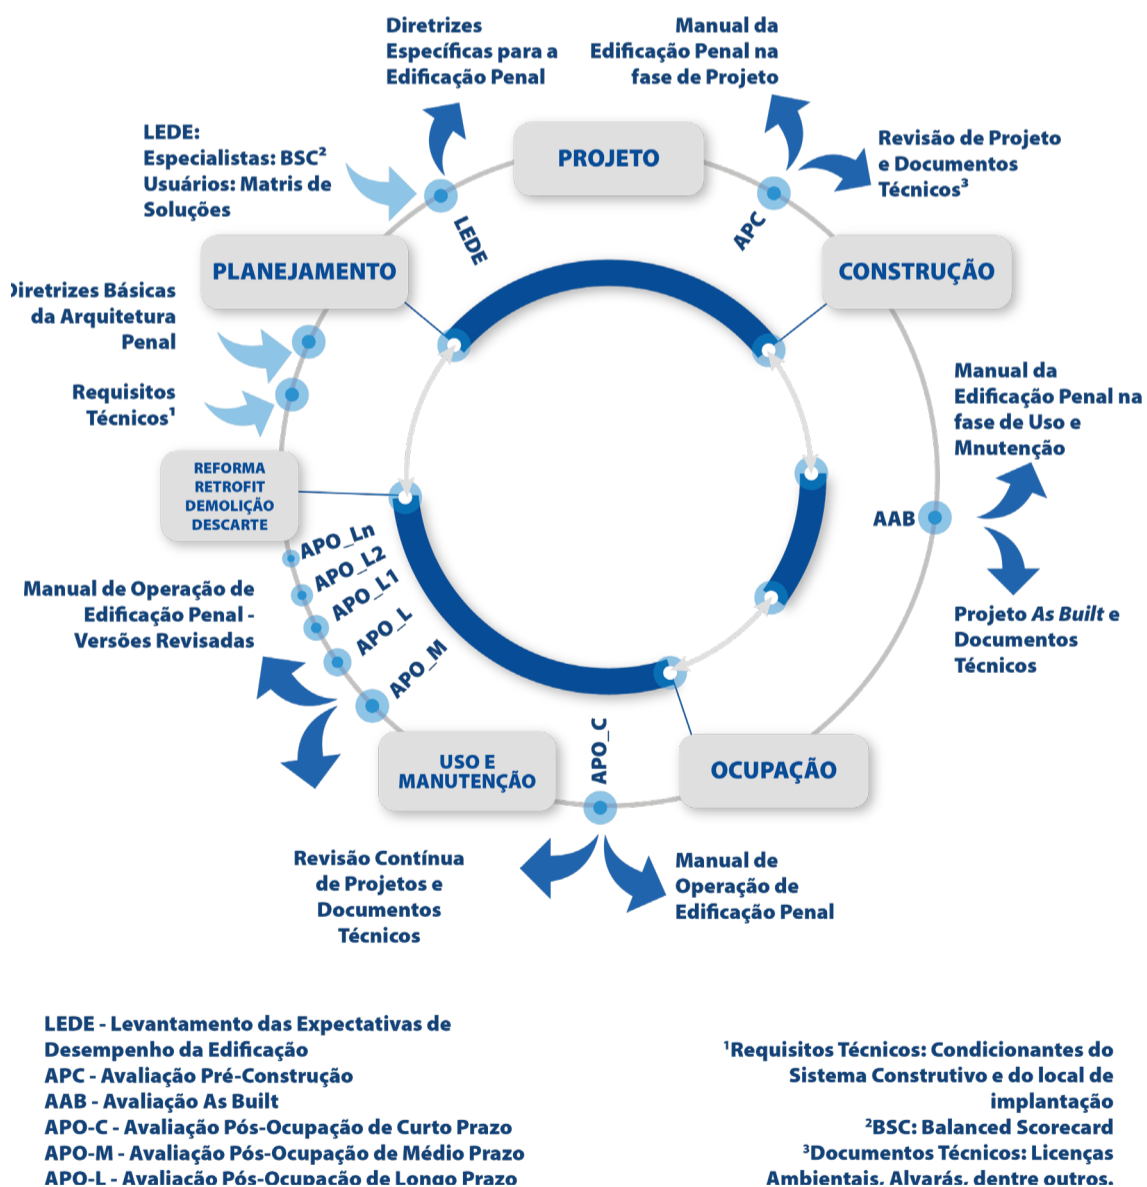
Diretrizes Específicas para a Edificação Penal

Manual da Edificação Penal na fase de Projeto

LEDE:
Especialistas: BSC²
Usuários: Matris de Soluções

PROJETO

Revisão de Projeto e Documentos Técnicos³

LEDE

APC

PLANEJAMENTO

CONSTRUÇÃO

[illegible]iretrizes Básicas da Arquitetura Penal

Requisitos Técnicos¹

Manual da Edificação Penal na fase de Uso e Mnutenção

REFORMA
RETROFIT
DEMOLIÇÃO
DESCARTE

AAB

APO_Ln
APO_L2
APO_L1
APO_L
APO_M

Manual de Operação de Edificação Penal - Versões Revisadas

Projeto *As Built* e Documentos Técnicos

USO E MANUTENÇÃO

APO_C

OCUPAÇÃO

Revisão Contínua de Projetos e Documentos Técnicos

Manual de Operação de Edificação Penal

LEDE - Levantamento das Expectativas de Desempenho da Edificação
APC - Avaliação Pré-Construção
AAB - Avaliação As Built
APO-C - Avaliação Pós-Ocupação de Curto Prazo
APO-M - Avaliação Pós-Ocupação de Médio Prazo
APO-L - Avaliação Pós-Ocupação de Longo Prazo

¹Requisitos Técnicos: Condicionantes do Sistema Construtivo e do local de implantação
²BSC: Balanced Scorecard
³Documentos Técnicos: Licenças Ambientais, Alvarás, dentre outros.